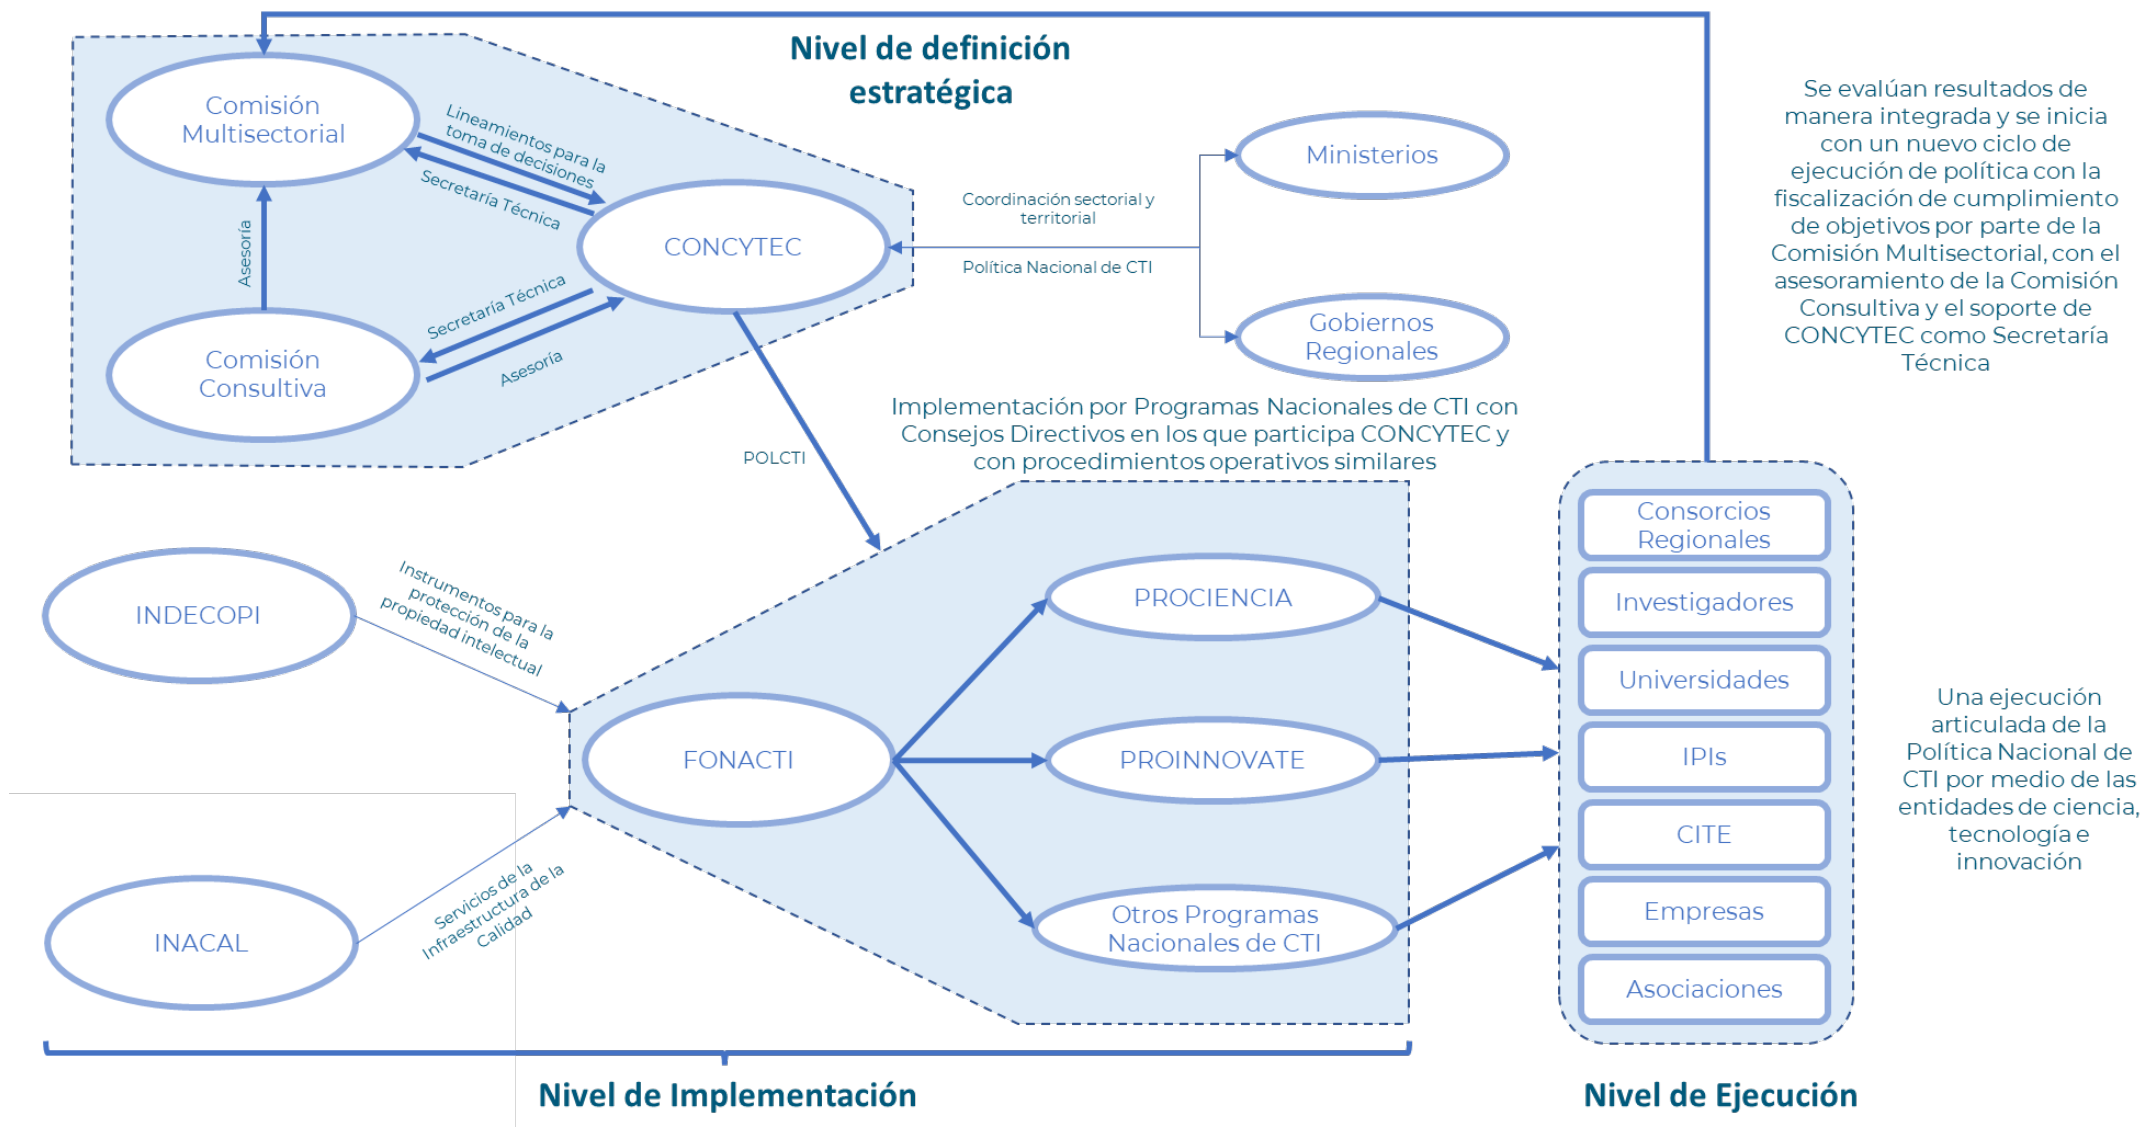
Nivel de definición estratégica

Comisión Multisectorial

Lineamientos para la toma de decisiones

Secretaría Técnica

CONCYTEC

Asesoría

Secretaría Técnica

Asesoría

Comisión Consultiva

Coordinación sectorial y territorial

Política Nacional de CTI

Ministerios

Gobiernos Regionales

Se evalúan resultados de manera integrada y se inicia con un nuevo ciclo de ejecución de política con la fiscalización de cumplimiento de objetivos por parte de la Comisión Multisectorial, con el asesoramiento de la Comisión Consultiva y el soporte de CONCYTEC como Secretaría Técnica

Implementación por Programas Nacionales de CTI con Consejos Directivos en los que participa CONCYTEC y con procedimientos operativos similares

POLCTI

INDECOPI

Instrumentos para la protección de la propiedad intelectual

PROCIENCIA

FONACTI

PROINNOVATE

Otros Programas Nacionales de CTI

INACAL

Servicios de la Infraestructura de la Calidad

Consorcios Regionales

Investigadores

Universidades

IPIs

CITE

Empresas

Asociaciones

Una ejecución articulada de la Política Nacional de CTI por medio de las entidades de ciencia, tecnología e innovación

Nivel de Implementación

Nivel de Ejecución